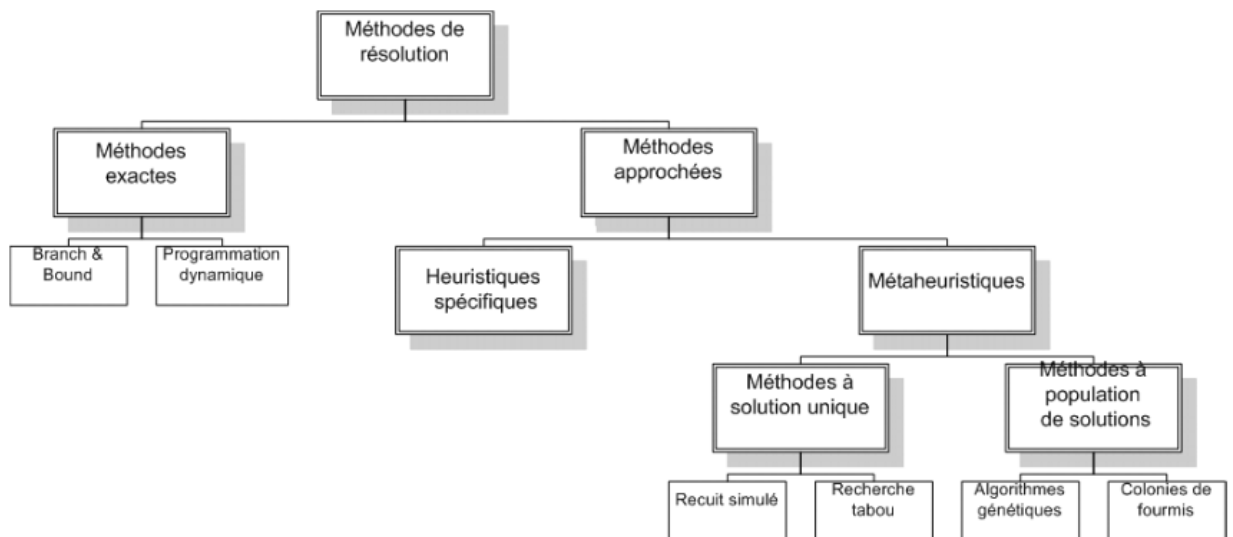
Méthodes de résolution

Méthodes exactes

Branch & Bound

Programmation dynamique

Méthodes approchées

Heuristiques spécifiques

Métaheuristiques

Méthodes à solution unique

Recuit simulé

Recherche tabou

Méthodes à population de solutions

Algorithmes génétiques

Colonies de fourmis